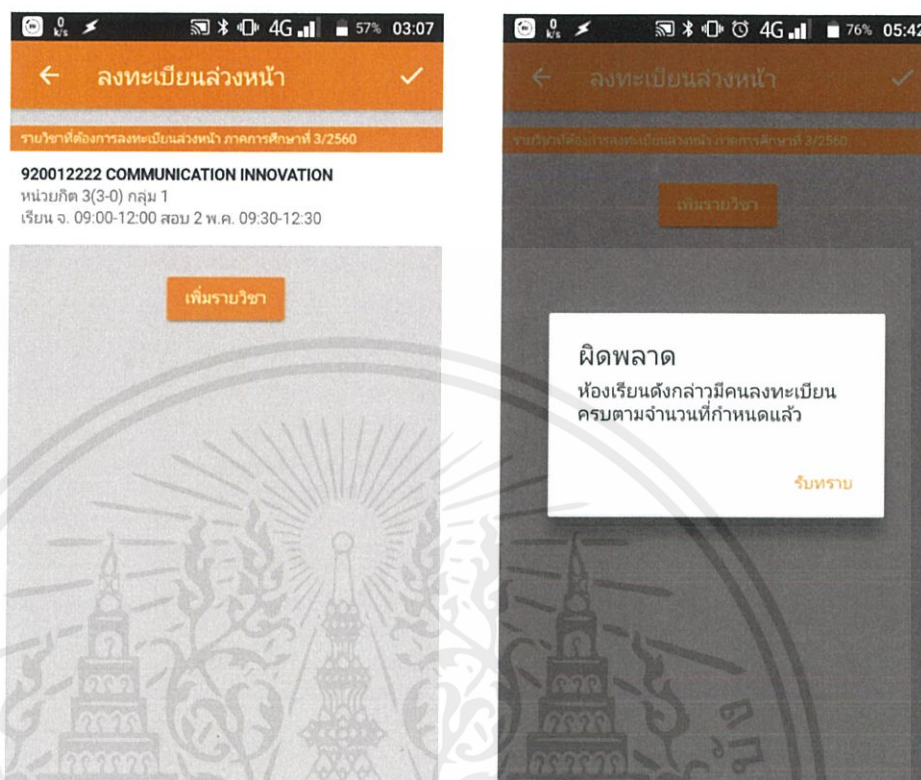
0 k/s 4G 57% 03:07

ลงทะเบียนล่วงหน้า

รายวิชาที่ต้องการลงทะเบียนล่วงหน้า ภาคการศึกษาที่ 3/2560

920012222 COMMUNICATION INNOVATION
หน่วยกิต 3(3-0) กลุ่ม 1
เรียน จ. 09:00-12:00 สอบ 2 พ.ค. 09:30-12:30

เพิ่มรายวิชา

0 k/s 4G 76% 05:42

ลงทะเบียนล่วงหน้า

รายวิชาที่ต้องการลงทะเบียนล่วงหน้า ภาคการศึกษาที่ 3/2560

เพิ่มรายวิชา

ผิดพลาด
ห้องเรียนดังกล่าวมีคนลงทะเบียนครบตามจำนวนที่กำหนดแล้ว

รับทราบ